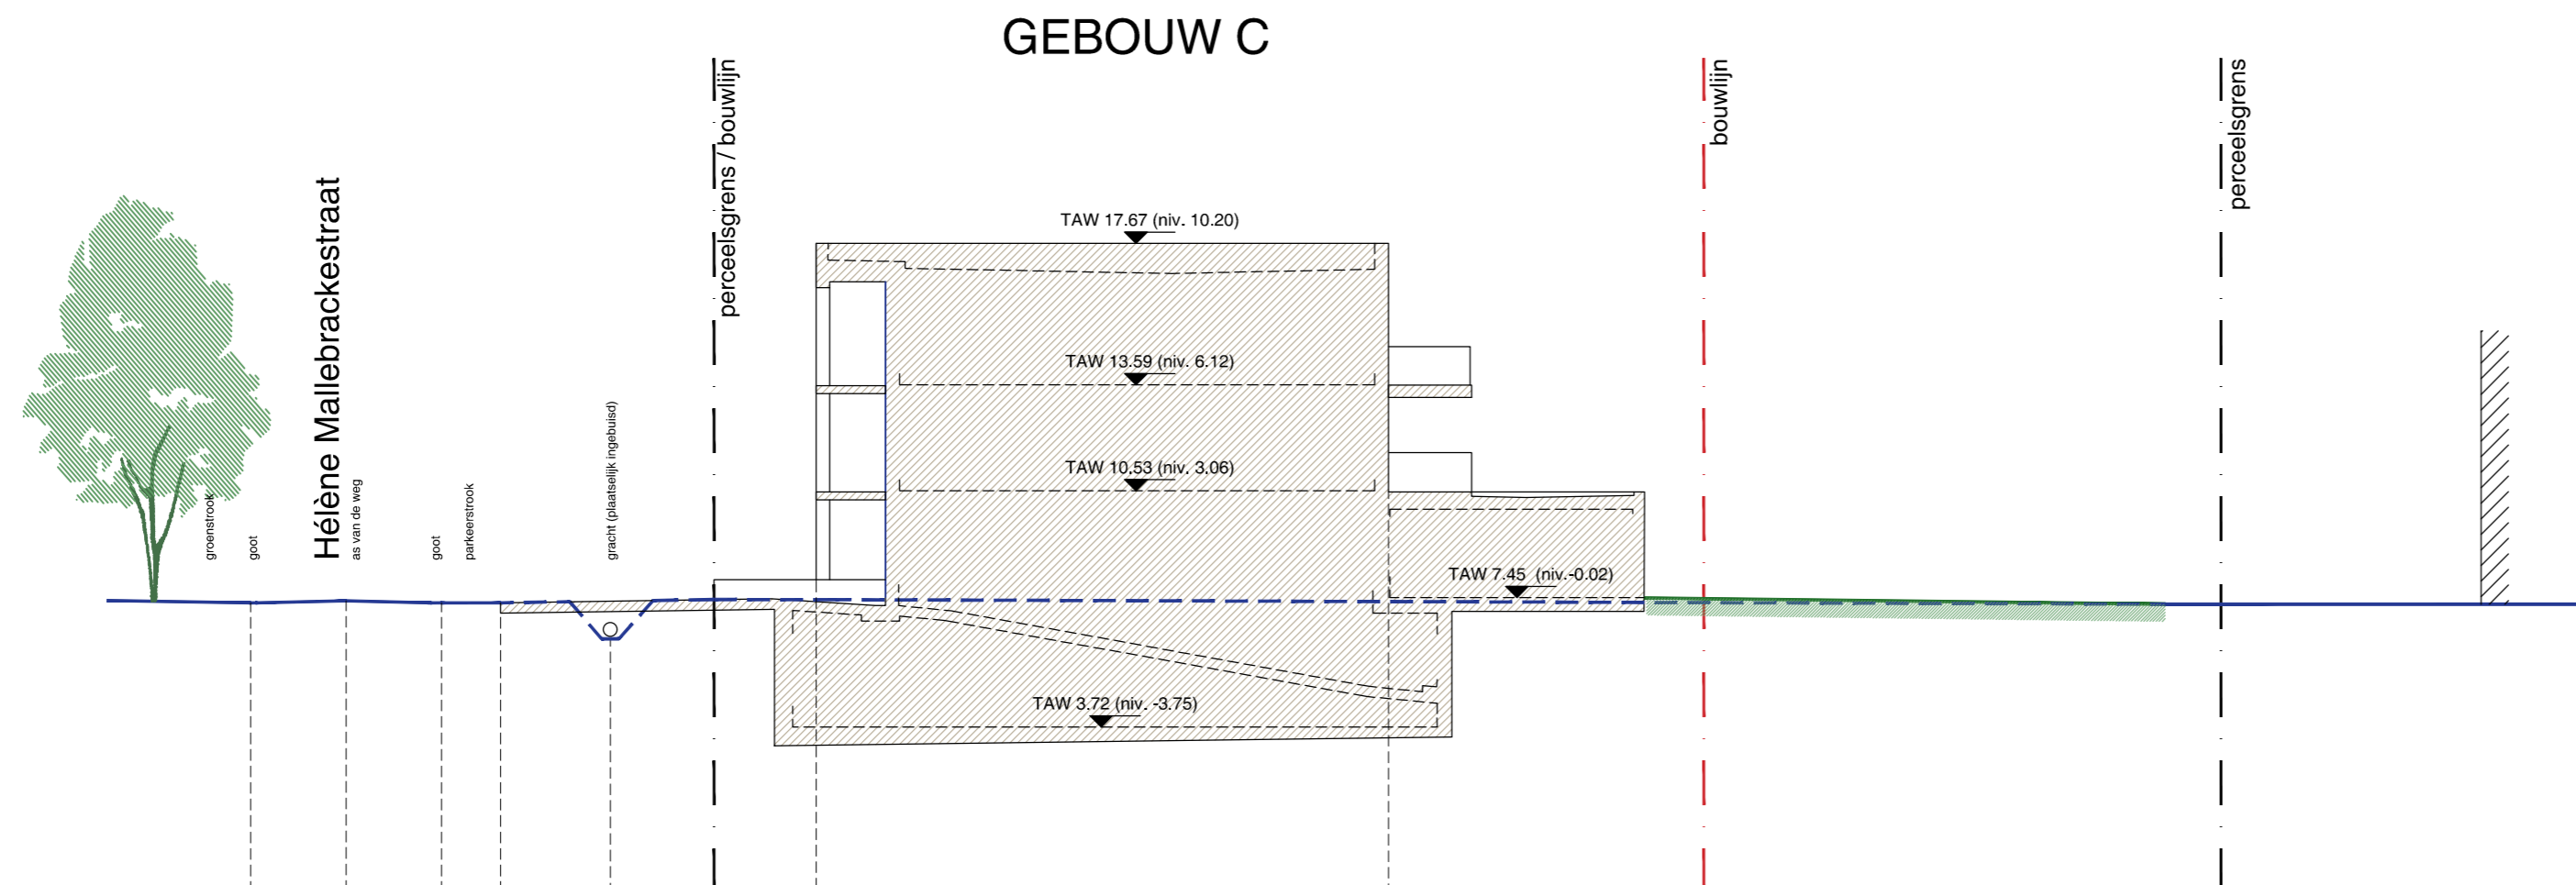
GEBOUW C

groenstrook
goot
Hélène Mallebrackestraat
as van de weg
goot
parkeerstrook
gracht (plaatselijk ingebuisd)
perceelsgrens / bouwlijn

TAW 17.67 (niv. 10.20)
TAW 13.59 (niv. 6.12)
TAW 10.53 (niv. 3.06)
TAW 7.45 (niv.-0.02)
TAW 3.72 (niv. -3.75)

bouwlijn
perceelsgrens